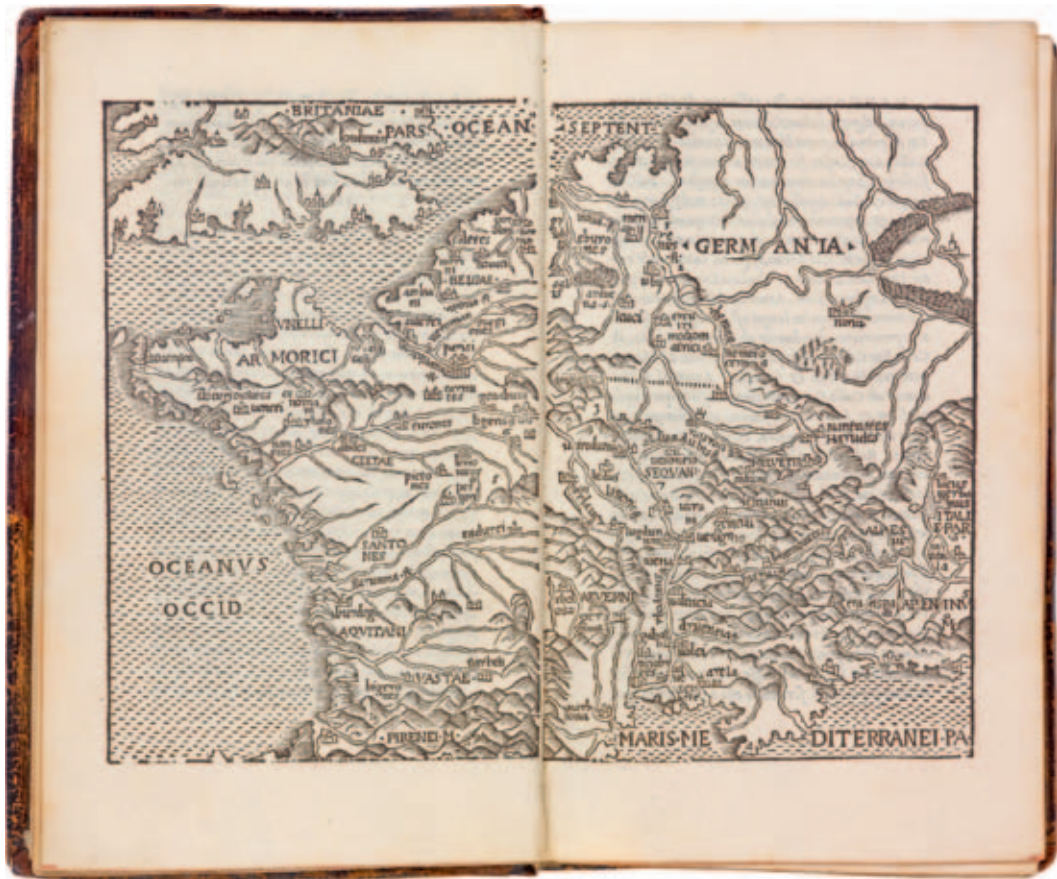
BRITANIAE PARS OCEANI SEPTENT

GERMANIA

ARMORICI

VNELLI

CELTAE

SANTONES

OCEANVS

OCCID

AQVITANI

VASTAE

PIRENEI M

SEQVANI

HELVETII

ARVERNI

ALPES

APENINV

ITALIAE PARS

MARIS MEDITERRANEI PA

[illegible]